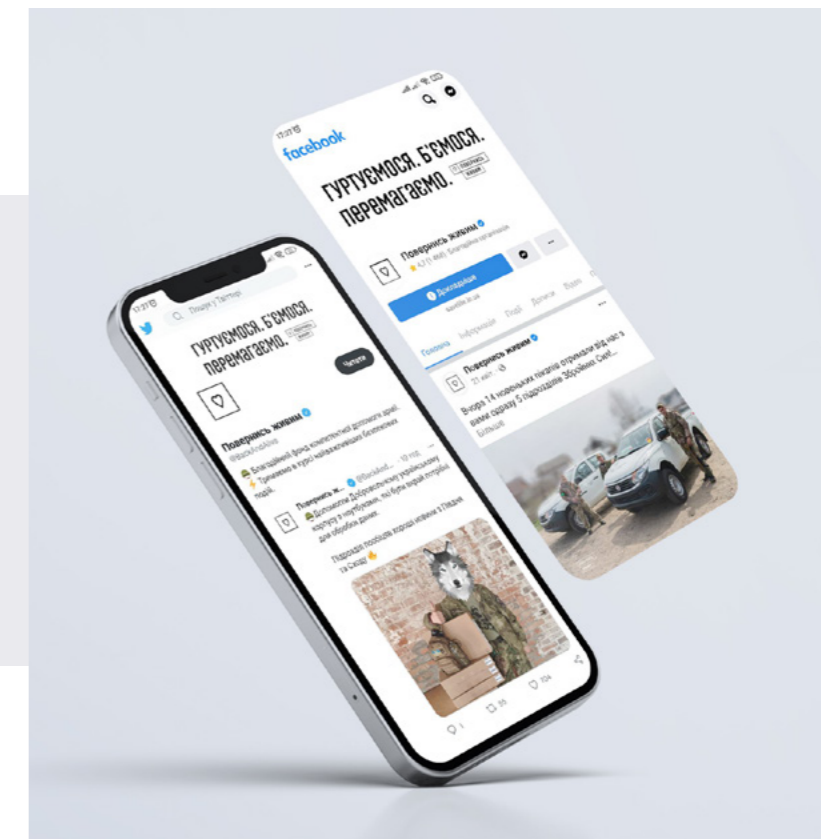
17:27

facebook

ГУРТУЄМОСЯ. Б'ЄМОСЯ. ПЕРЕМАГАЄМО.

Повернись живим
47 тис. · Благодійна організація

Докладніше

Головна Інформація Події Допиcи Відео

Повернись живим
21 квіт.

Вчора 14 новеньких пікапів отримали від нас з вами одразу 5 підрозділів Збройних Сил...
Більше

17:27

Пошук у Твіттер

ГУРТУЄМОСЯ. Б'ЄМОСЯ. ПЕРЕМАГАЄМО.

Читати

Повернись живим
@BackAndAlive

Благодійний фонд компетентної допомоги армії. Тримаємо в курсі найважливіших безпекових подій.

Повернись ж... @BackAnd... · 10 год.
Допомогли Добровольчому українському корпусу з ноутбуками, які були їхньою потребою для обробки даних.

Подяка: пообіцяв хорошої війни з Півдня та Сходу

1 26 224